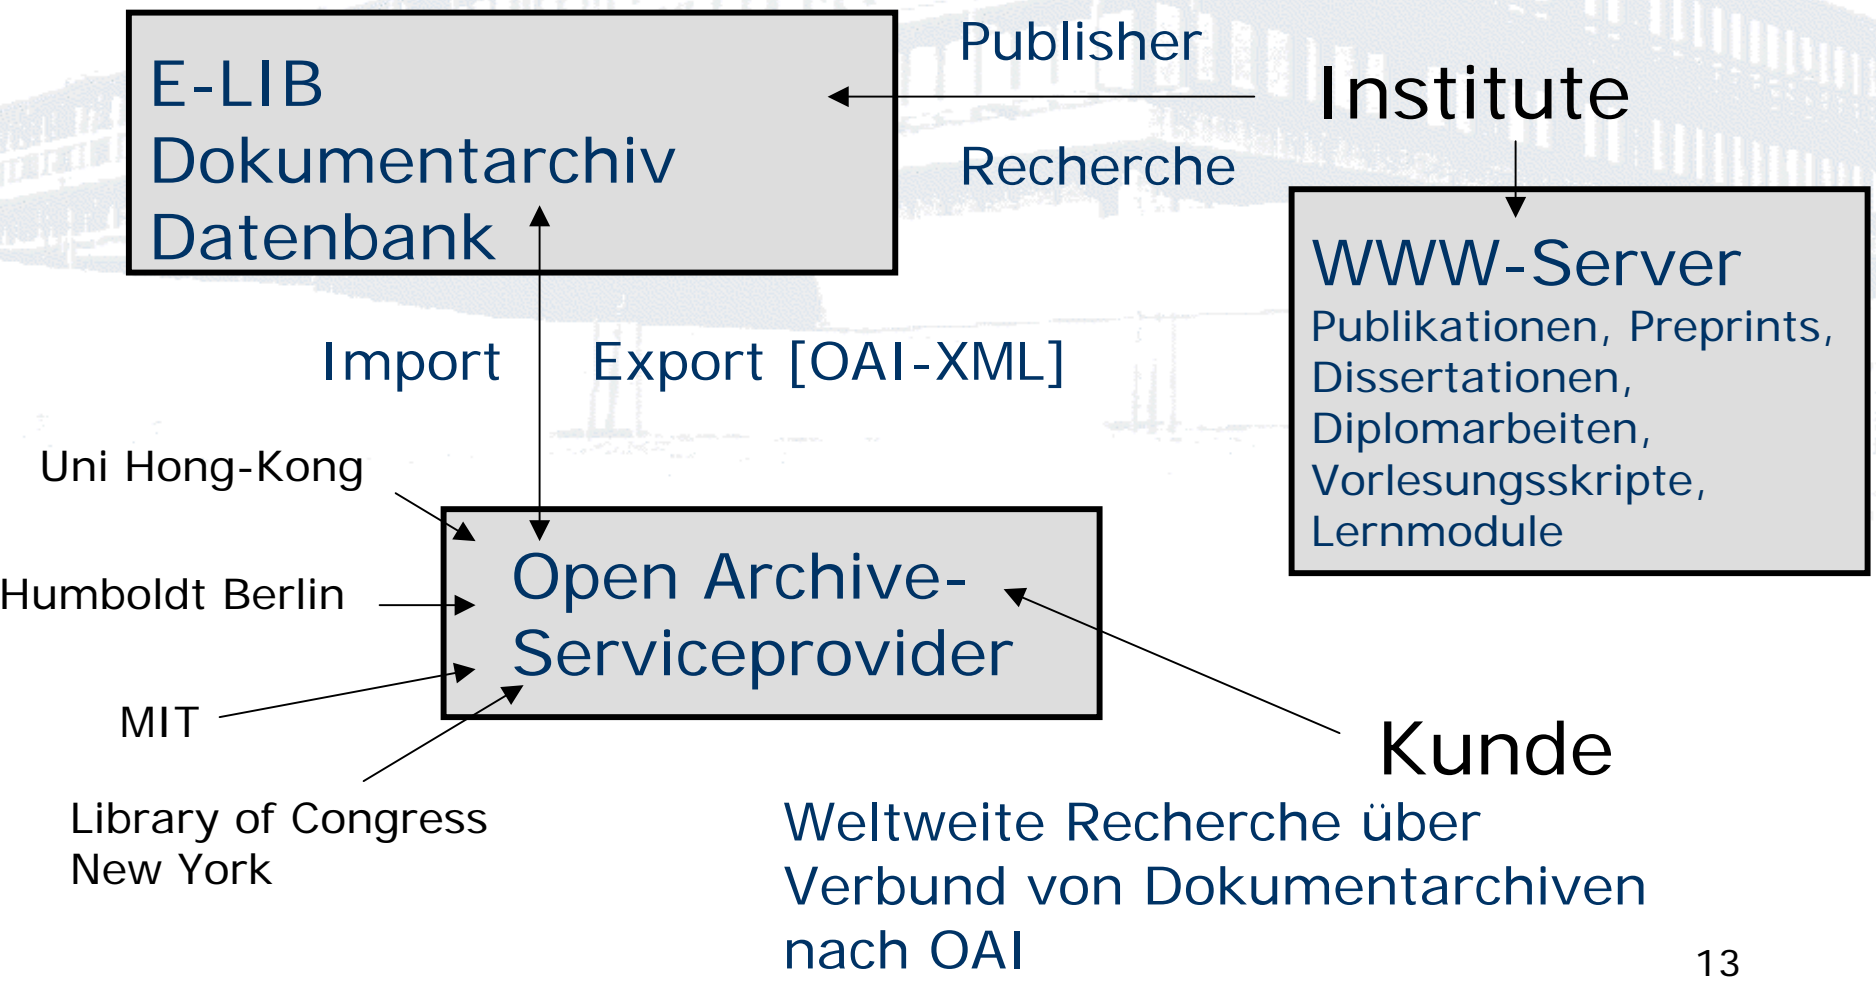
E-LIB
Dokumentarchiv
Datenbank

Publisher

Recherche

Institute

WWW-Server
Publikationen, Preprints, Dissertationen, Diplomarbeiten, Vorlesungsskripte, Lernmodule

Import

Export [OAI-XML]

Uni Hong-Kong

Humboldt Berlin

MIT

Library of Congress
New York

Open Archive-
Serviceprovider

Kunde

Weltweite Recherche über Verbund von Dokumentarchiven nach OAI

13